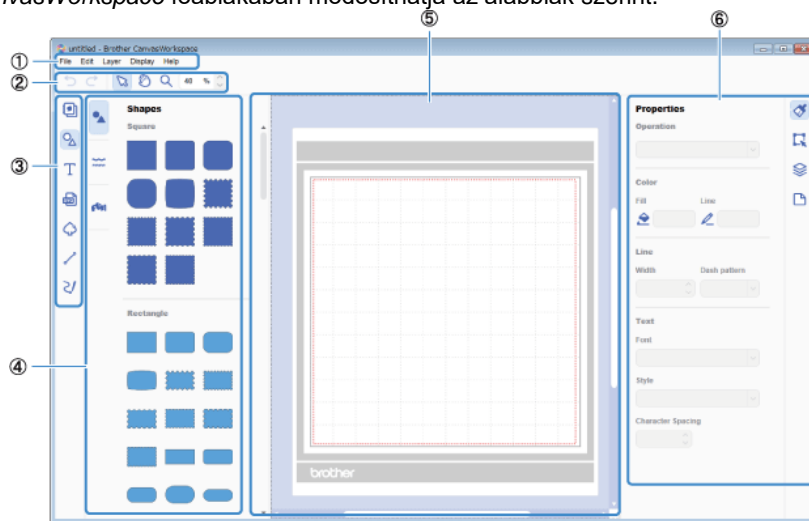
vasWorkspace felablakában módosíthatja az alábbiak szerint.

⑤ ⑥

① untitled - Brother CanvasWorkspace
File Edit Layer Display Help
② 40 %
③
④

Shapes
Square
Rectangle

Properties
Operation
Color
Fill Line
Line
Width Dash pattern
Text
Font
Style
Character Spacing

brother